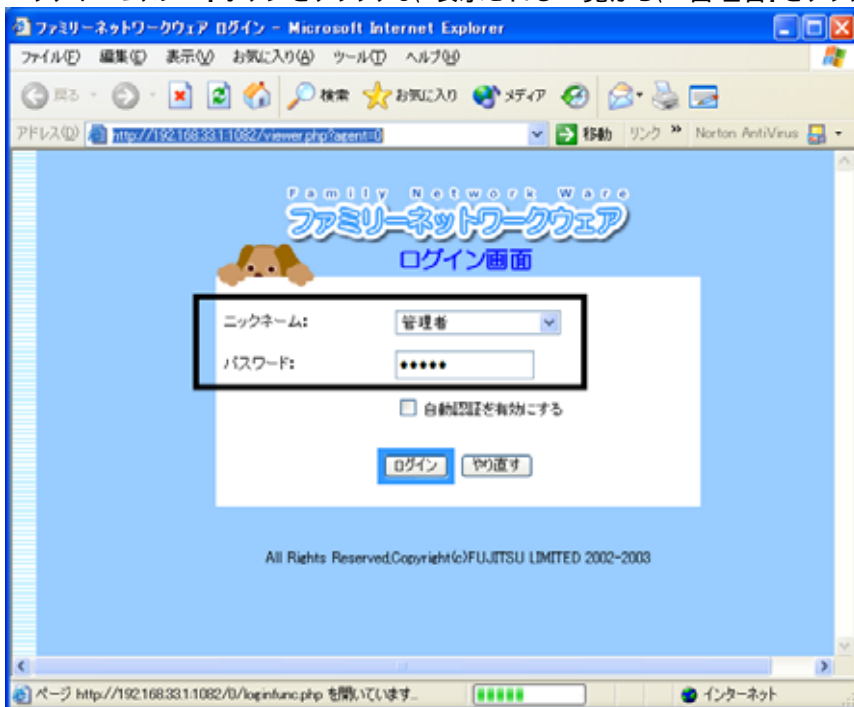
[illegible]

ファミリーネットワークウェア ログイン - Microsoft Internet Explorer

ファイル(F) 編集(E) 表示(V) お気に入り(A) ツール(T) ヘルプ(H)

戻る 検索 お気に入り メディア

アドレス(D) http://192.168.33.1:1082/viewer.php?agent=0 移動 リンク » Norton AntiVirus

Family Network Ware
ファミリーネットワークウェア
ログイン画面

ニックネーム: 管理者
パスワード: •••••

自動認証を有効にする

ログイン やり直す

All Rights Reserved,Copyright(c)FUJITSU LIMITED 2002-2003

ページ http://192.168.33.1:1082/0/loginfunc.php を開いています... インターネット